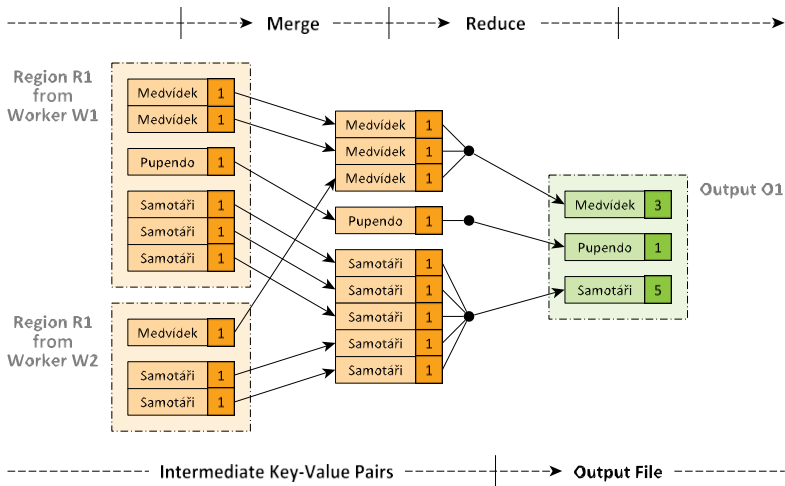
Merge

Reduce

Region R1 from Worker W1

| Medvídek | 1 |
|---|---|
| Medvídek | 1 |

| Pupendo | 1 |
|---|---|

| Samotáři | 1 |
|---|---|
| Samotáři | 1 |
| Samotáři | 1 |

Region R1 from Worker W2

| Medvídek | 1 |
|---|---|

| Samotáři | 1 |
|---|---|
| Samotáři | 1 |

| Medvídek | 1 |
|---|---|
| Medvídek | 1 |
| Medvídek | 1 |

| Pupendo | 1 |
|---|---|

| Samotáři | 1 |
|---|---|
| Samotáři | 1 |
| Samotáři | 1 |
| Samotáři | 1 |
| Samotáři | 1 |

Output O1

| Medvídek | 3 |
|---|---|
| Pupendo | 1 |
| Samotáři | 5 |

Intermediate Key-Value Pairs

Output File